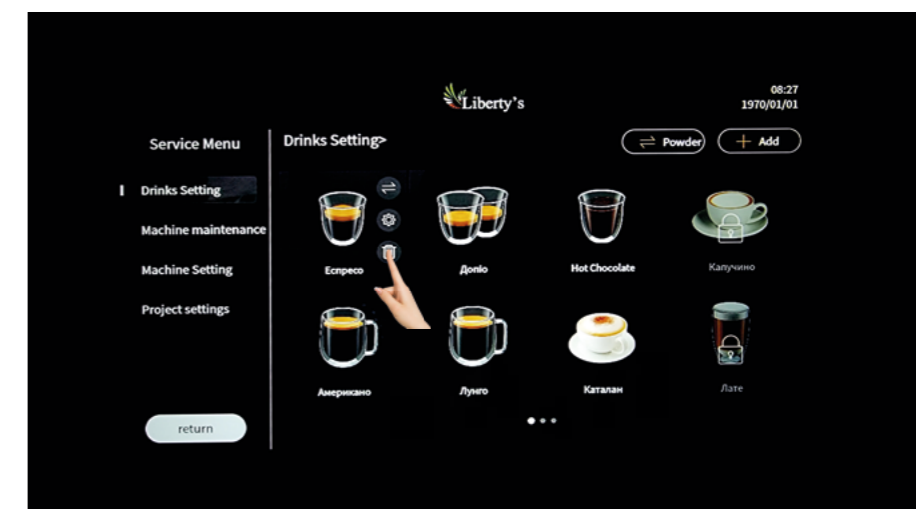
Liberty's

08:27
1970/01/01

Service Menu

Drinks Setting

Machine maintenance

Machine Setting

Project settings

return

Drinks Setting>

Powder

+ Add

Еспресо

Доппіо

Hot Chocolate

Капучино

Американо

Лунго

Каталан

Лате